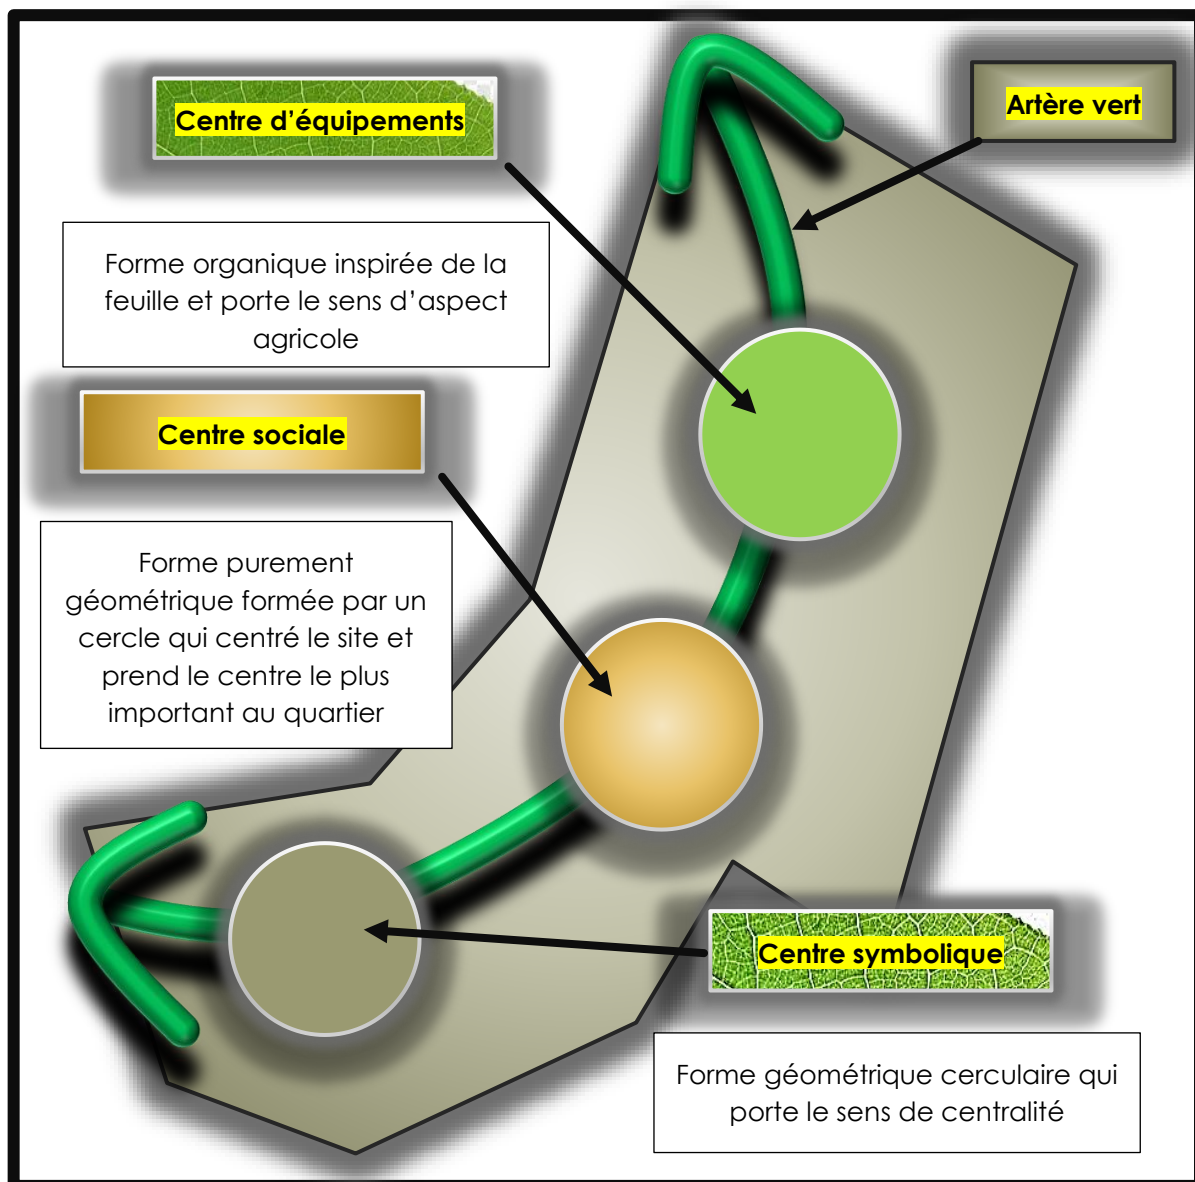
Centre d'équipements

Artère vert

Forme organique inspirée de la feuille et porte le sens d'aspect agricole

Centre sociale

Forme purement géométrique formée par un cercle qui centré le site et prend le centre le plus important au quartier

Centre symbolique

Forme géométrique cerculaire qui porte le sens de centralité